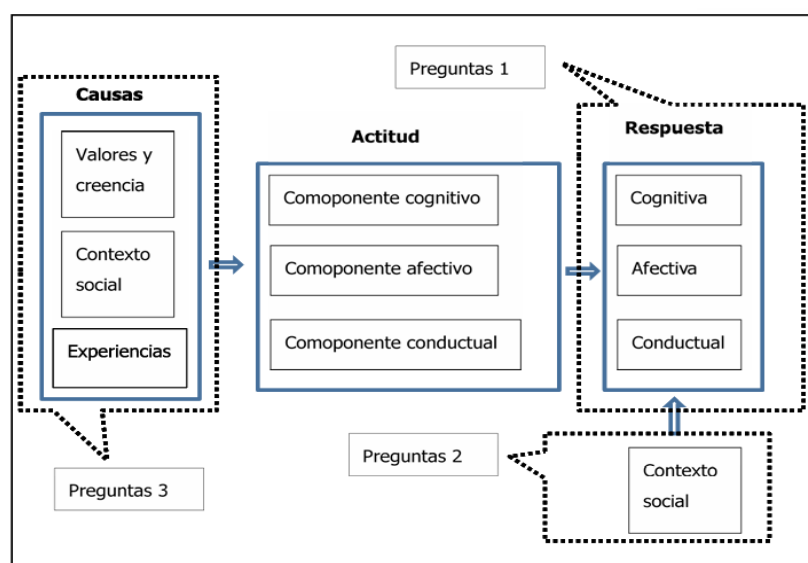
Preguntas 1

Causas

Valores y creencia

Contexto social

Experiencias

Actitud

Comoponente cognitivo

Comoponente afectivo

Comoponente conductual

Respuesta

Cognitiva

Afectiva

Conductual

Preguntas 2

Contexto social

Preguntas 3